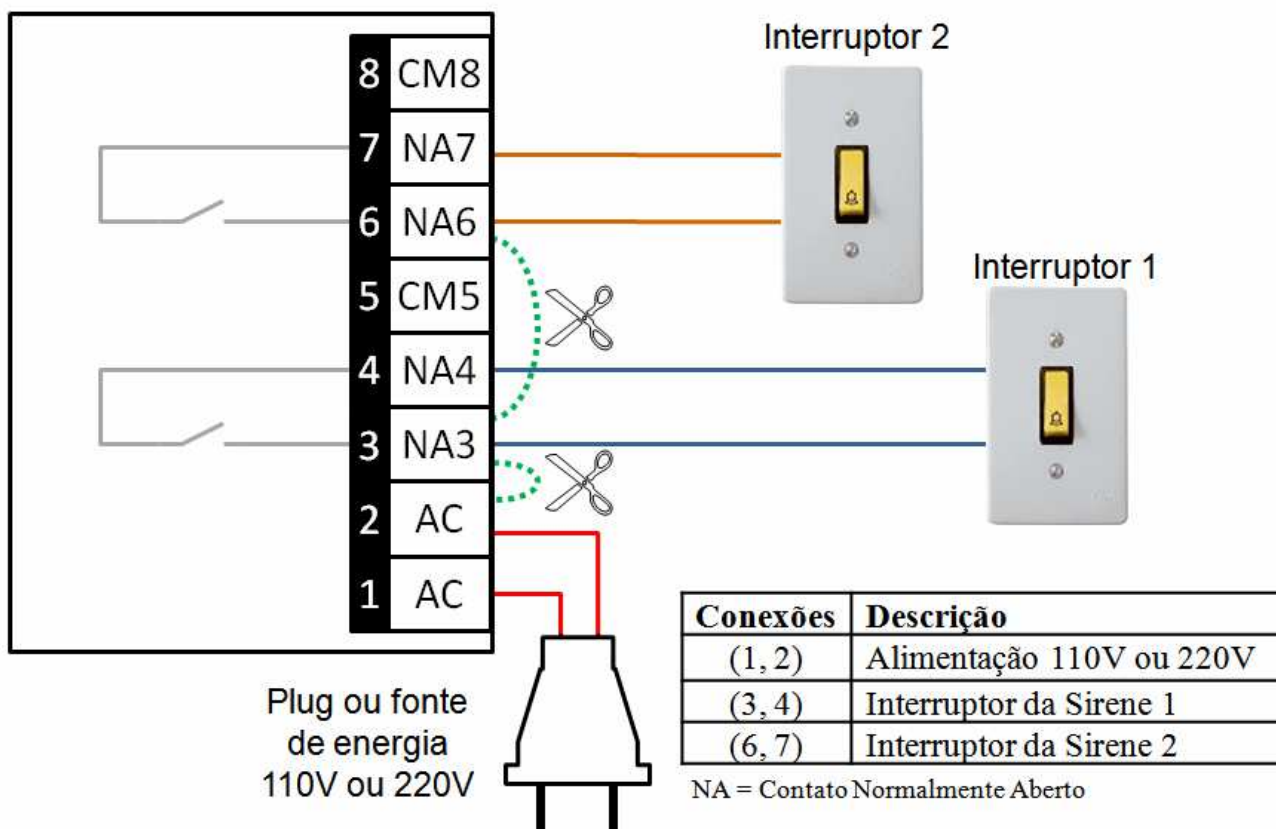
8 CM8
7 NA7
6 NA6
5 CM5
4 NA4
3 NA3
2 AC
1 AC

Interruptor 2

Interruptor 1

Plug ou fonte de energia 110V ou 220V

| Conexões | Descrição |
|---|---|
| (1, 2) | Alimentação 110V ou 220V |
| (3, 4) | Interruptor da Sirene 1 |
| (6, 7) | Interruptor da Sirene 2 |

NA = Contato Normalmente Aberto